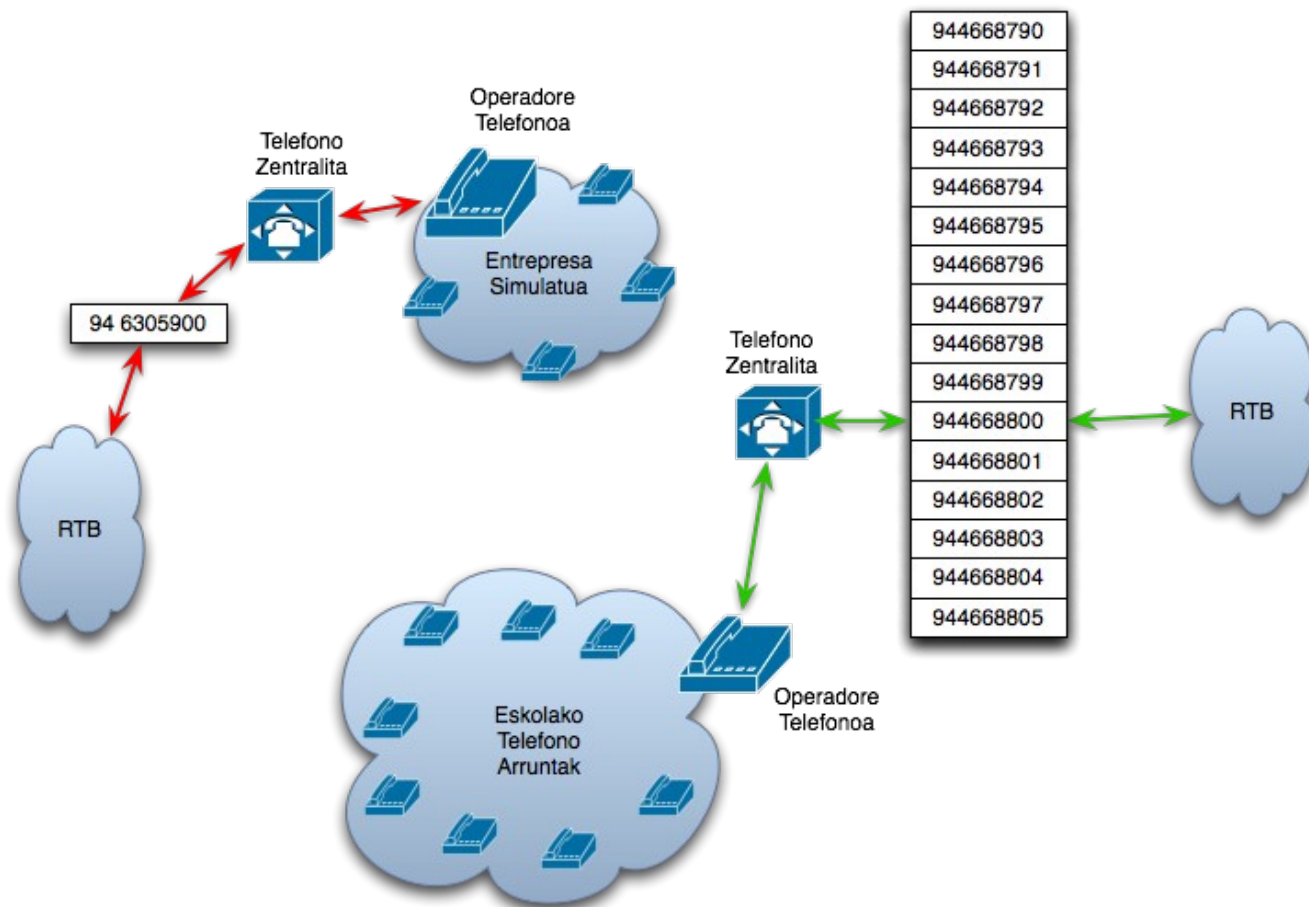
Operadore Telefonoa

Telefono Zentralita

Entrepresa Simulatua

94 6305900

RTB

| 944668790 |
|---|
| 944668791 |
| 944668792 |
| 944668793 |
| 944668794 |
| 944668795 |
| 944668796 |
| 944668797 |
| 944668798 |
| 944668799 |
| 944668800 |
| 944668801 |
| 944668802 |
| 944668803 |
| 944668804 |
| 944668805 |

Telefono Zentralita

RTB

Eskolako Telefono Arruntak

Operadore Telefonoa